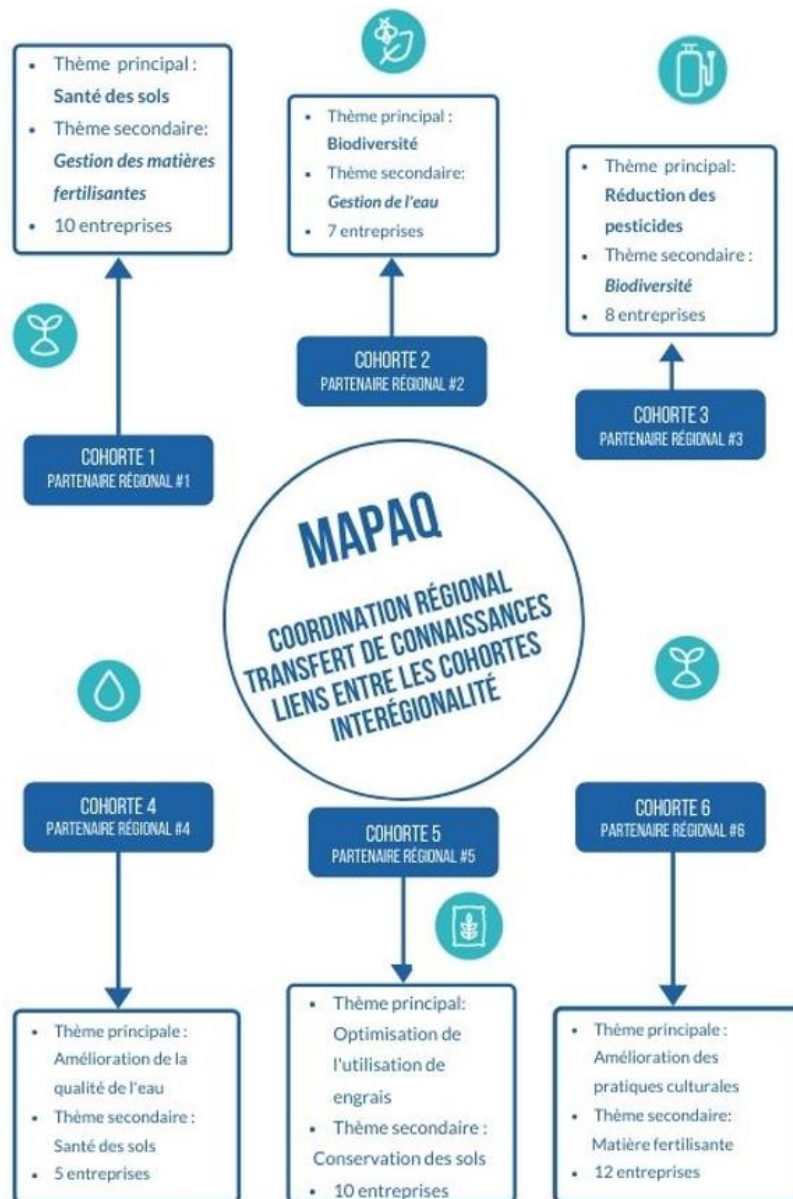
- Thème principal : **Santé des sols**
- Thème secondaire: ***Gestion des matières fertilisantes***
- 10 entreprises

- Thème principal : **Biodiversité**
- Thème secondaire: ***Gestion de l'eau***
- 7 entreprises

- Thème principal: **Réduction des pesticides**
- Thème secondaire : ***Biodiversité***
- 8 entreprises

COHORTE 1
PARTENAIRE RÉGIONAL #1

COHORTE 2
PARTENAIRE RÉGIONAL #2

COHORTE 3
PARTENAIRE RÉGIONAL #3

MAPAQ
COORDINATION RÉGIONAL
TRANSFERT DE CONNAISSANCES
LIENS ENTRE LES COHORTES
INTERÉGIONALITÉ

COHORTE 4
PARTENAIRE RÉGIONAL #4

COHORTE 5
PARTENAIRE RÉGIONAL #5

COHORTE 6
PARTENAIRE RÉGIONAL #6

- Thème principale : Amélioration de la qualité de l'eau
- Thème secondaire : Santé des sols
- 5 entreprises

- Thème principal: Optimisation de l'utilisation de engrais
- Thème secondaire : Conservation des sols
- 10 entreprises

- Thème principale : Amélioration des pratiques culturales
- Thème secondaire: Matière fertilisante
- 12 entreprises